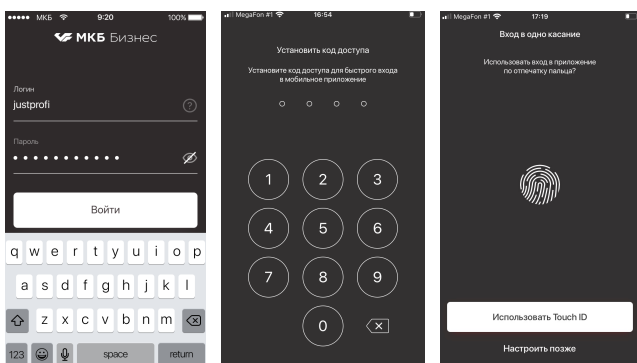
МКБ 9:20 100%
МКБ Бизнес
Логин
justprofi
?
Пароль
• • • • • • • • • • •
Войти
q w e r t y u i o p
a s d f g h j k l
z x c v b n m
123 space return

MegaFon #1 16:54
Установить код доступа
Установите код доступа для быстрого входа в мобильное приложение
1 2 3
4 5 6
7 8 9
0

MegaFon #1 17:19
Вход в одно касание
Использовать вход в приложение по отпечатку пальца?
Использовать Touch ID
Настроить позже